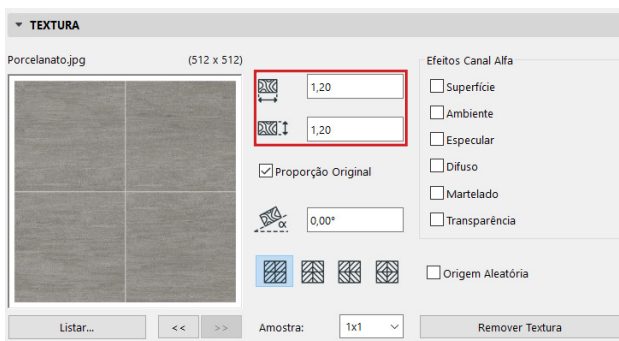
TEXTURA

Porcelanato.jpg (512 x 512)

1,20

1,20

Proporção Original

0,00°

Efeitos Canal Alfa

Superfície

Ambiente

Especular

Difuso

Martelado

Transparência

Origem Aleatória

Listar...

<<

>>

Amostra:

1x1

Remover Textura